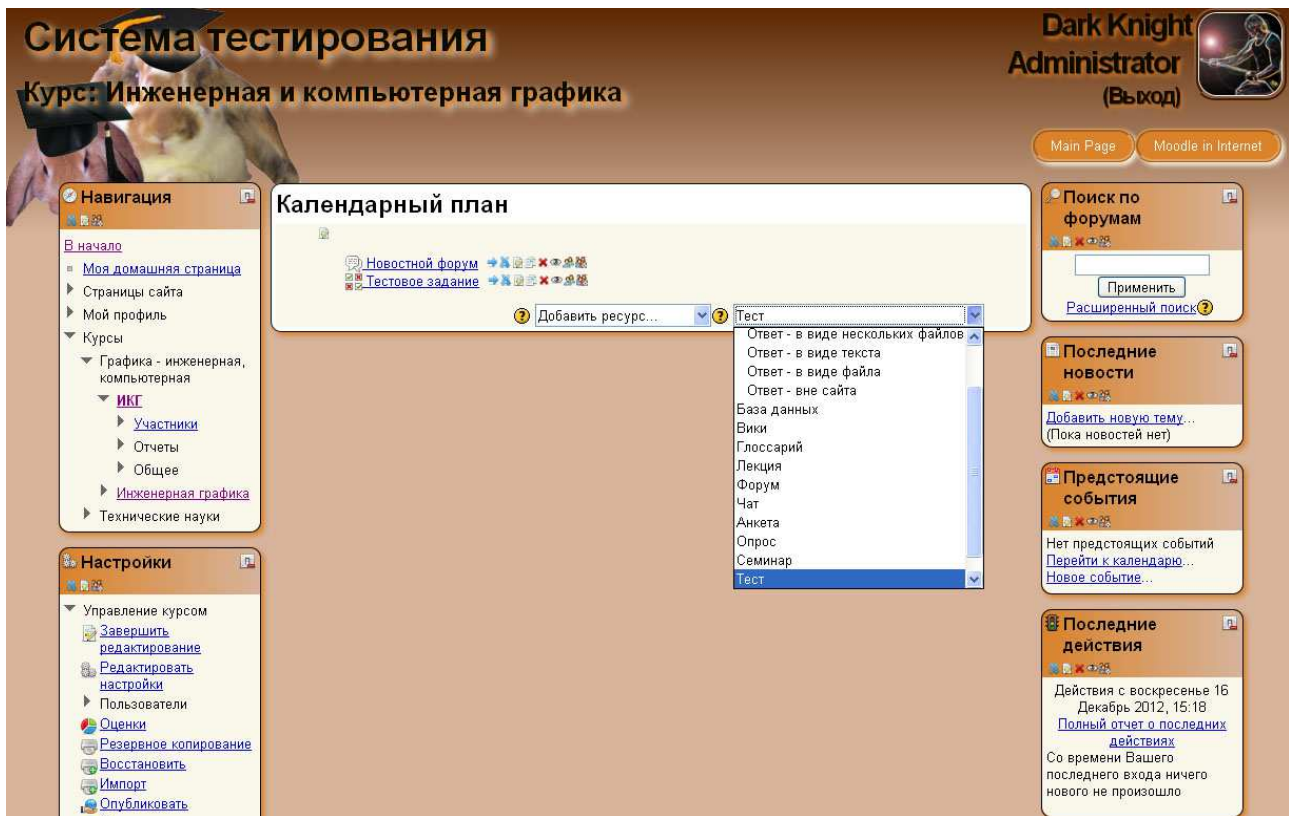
Система тестирования

Курс: Инженерная и компьютерная графика

Dark Knight
Administrator
(Выход)

Main Page
Moodle in Internet

Навигация

В начало
Моя домашняя страница
Страницы сайта
Мой профиль
Курсы
Графика - инженерная, компьютерная
ИКГ
Участники
Отчеты
Общее
Инженерная графика
Технические науки

Настройки

Управление курсом
Завершить редактирование
Редактировать настройки
Пользователи
Оценки
Резервное копирование
Восстановить
Импорт
Опубликовать

Календарный план

Новостной форум
Тестовое задание

Добавить ресурс...
Тест

Ответ - в виде нескольких файлов
Ответ - в виде текста
Ответ - в виде файла
Ответ - вне сайта
База данных
Вики
Глоссарий
Лекция
Форум
Чат
Анкета
Опрос
Семинар
Тест

Поиск по форумам

Применить
Расширенный поиск

Последние новости

Добавить новую тему...
(Пока новостей нет)

Предстоящие события

Нет предстоящих событий
Перейти к календарю...
Новое событие...

Последние действия

Действия с воскресенье 16 Декабрь 2012, 15:18
Полный отчет о последних действиях
Со времени Вашего последнего входа ничего нового не произошло